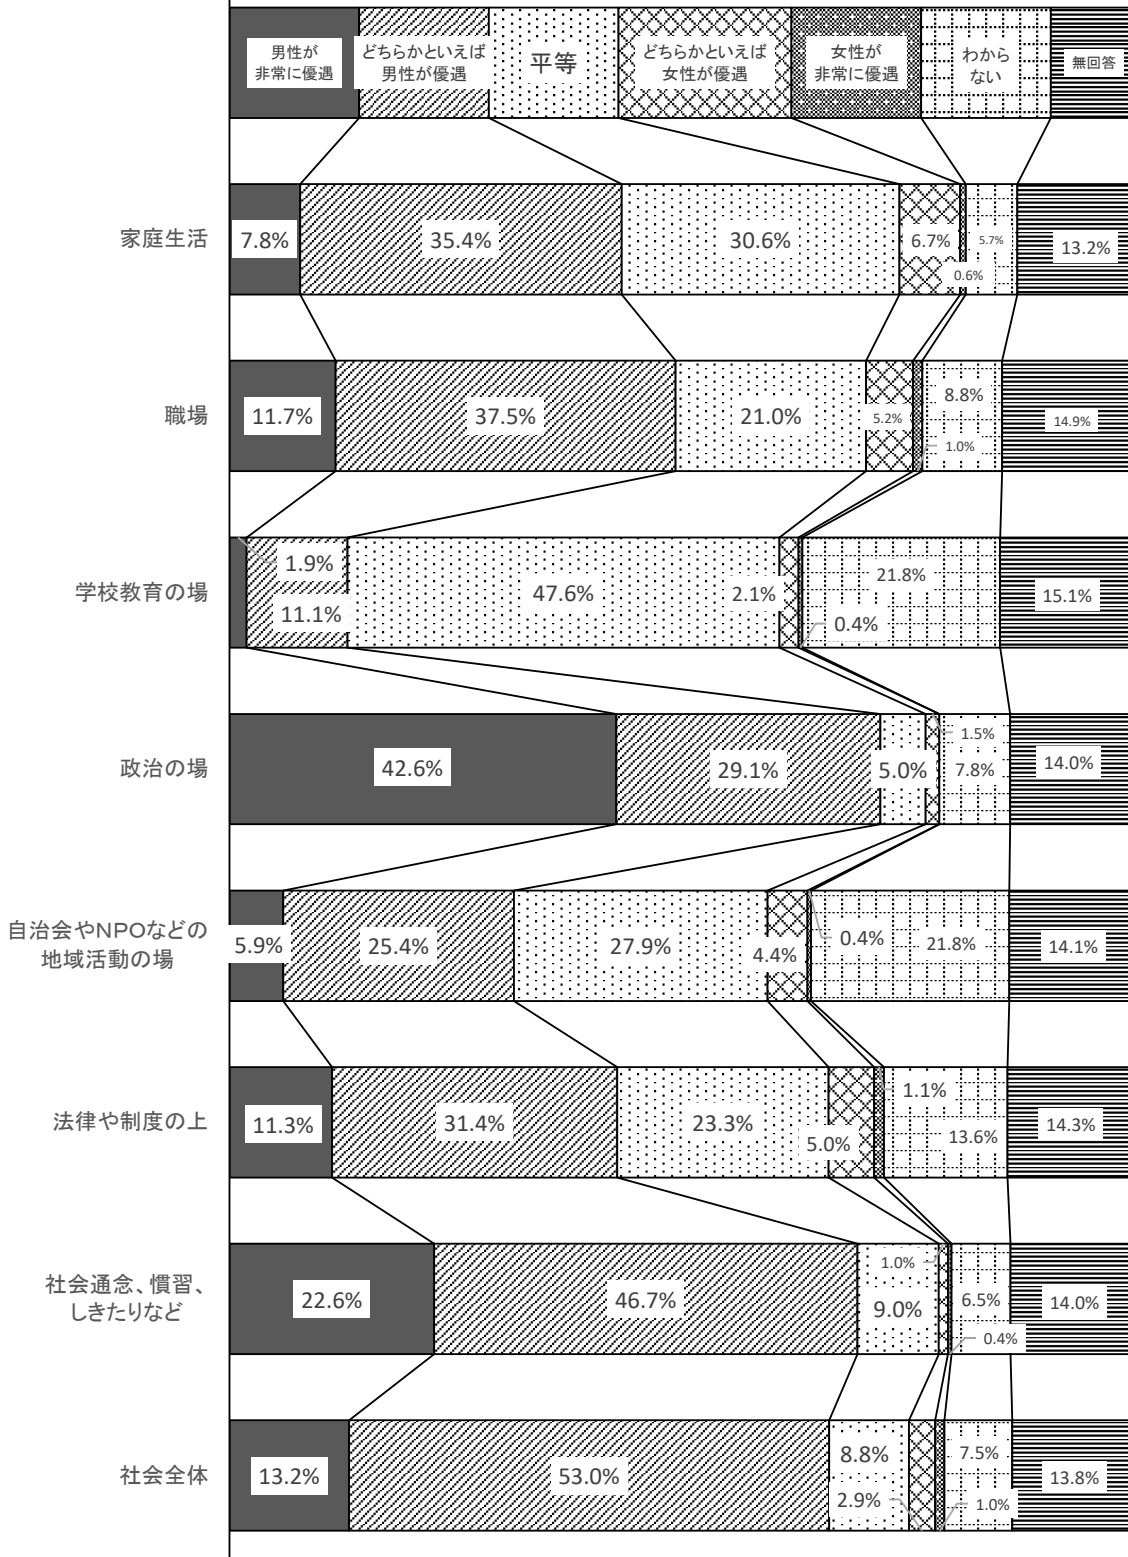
男性が非常に優遇
どちらかといえば男性が優遇
平等
どちらかといえば女性が優遇
女性が非常に優遇
わからない
無回答

家庭生活
7.8%
35.4%
30.6%
6.7%
5.7%
0.6%
13.2%

職場
11.7%
37.5%
21.0%
5.2%
8.8%
1.0%
14.9%

学校教育の場
1.9%
11.1%
47.6%
2.1%
21.8%
0.4%
15.1%

政治の場
42.6%
29.1%
5.0%
1.5%
7.8%
14.0%

自治会やNPOなどの地域活動の場
5.9%
25.4%
27.9%
4.4%
0.4%
21.8%
14.1%

法律や制度の上
11.3%
31.4%
23.3%
5.0%
1.1%
13.6%
14.3%

社会通念、慣習、しきたりなど
22.6%
46.7%
1.0%
9.0%
6.5%
0.4%
14.0%

社会全体
13.2%
53.0%
8.8%
2.9%
7.5%
1.0%
13.8%